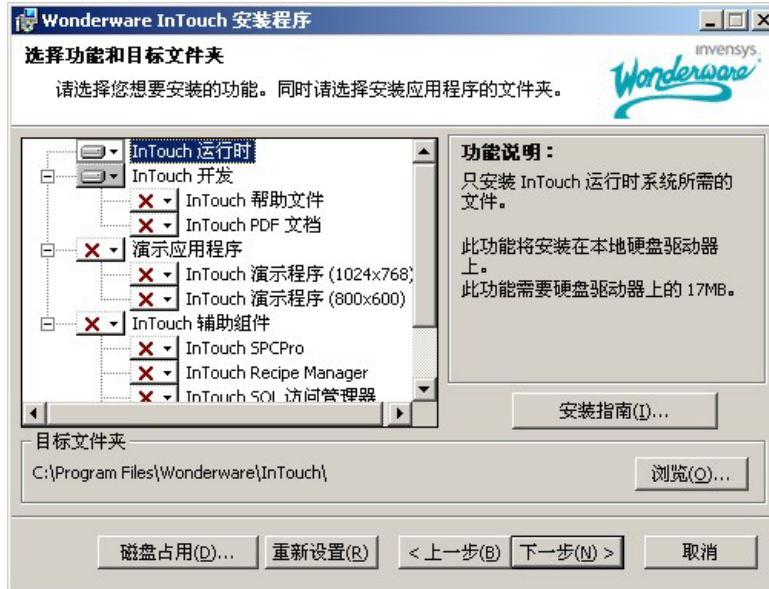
Wonderware InTouch 安装程序

选择功能和目标文件夹

请选择您想要安装的功能。同时请选择安装应用程序的文件夹。

invensys Wonderware

InTouch 运行时
InTouch 开发
InTouch 帮助文件
InTouch PDF 文档
演示应用程序
InTouch 演示程序 (1024x768)
InTouch 演示程序 (800x600)
InTouch 辅助组件
InTouch SPCPro
InTouch Recipe Manager
InTouch SQL 访问管理器

功能说明：

只安装 InTouch 运行时系统所需的文件。

此功能将安装在本地硬盘驱动器上。
此功能需要硬盘驱动器上的 17MB。

安装指南(I)...

目标文件夹

C:\Program Files\Wonderware\InTouch\

浏览(O)...

磁盘占用(D)... 重新设置(R) < 上一步(B) 下一步(N) > 取消